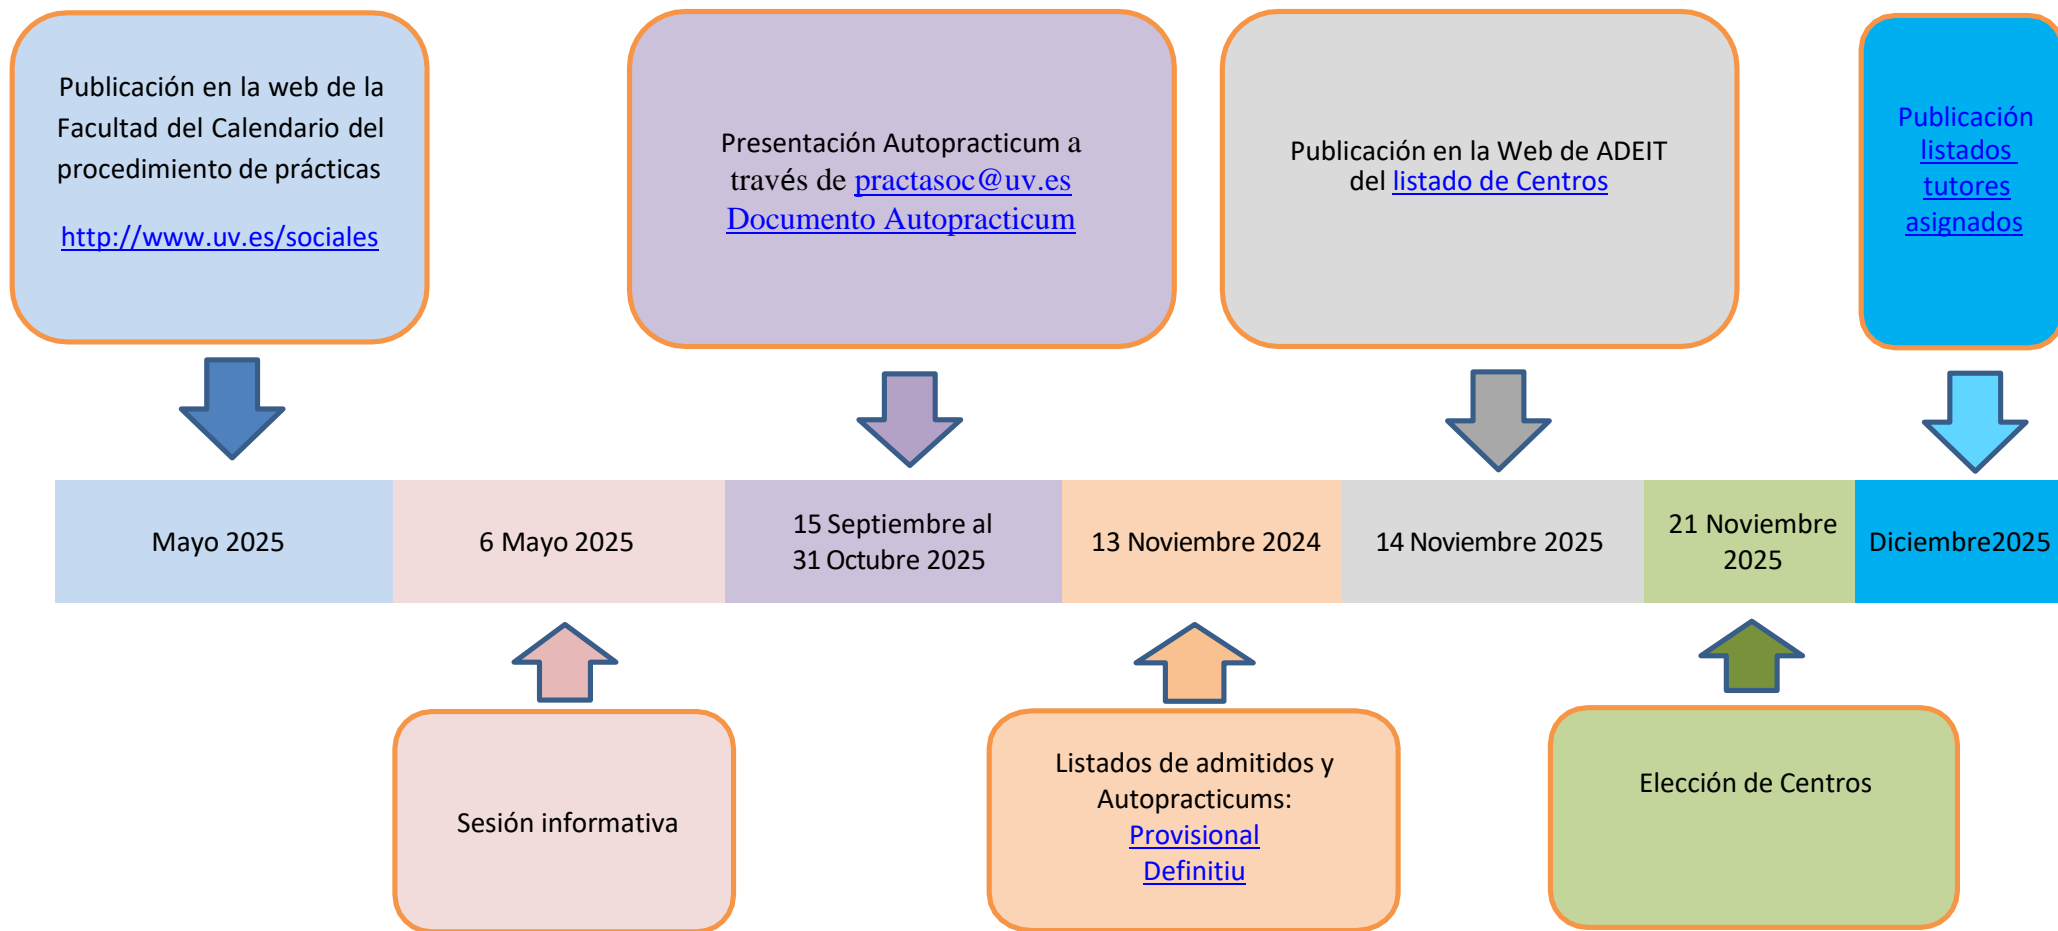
Publicación en la web de la Facultad del Calendario del procedimiento de prácticas

http://www.uv.es/sociales

Presentación Autopracticum a través de practasoc@uv.es
Documento Autopracticum

Publicación en la Web de ADEIT del listado de Centros

Publicación listados tutores asignados

| Mayo 2025 | 6 Mayo 2025 | 15 Septiembre al 31 Octubre 2025 | 13 Noviembre 2024 | 14 Noviembre 2025 | 21 Noviembre 2025 | Diciembre2025 |
|---|---|---|---|---|---|---|

Sesión informativa

Listados de admitidos y Autopracticums:
Provisional
Definitiu

Elección de Centros